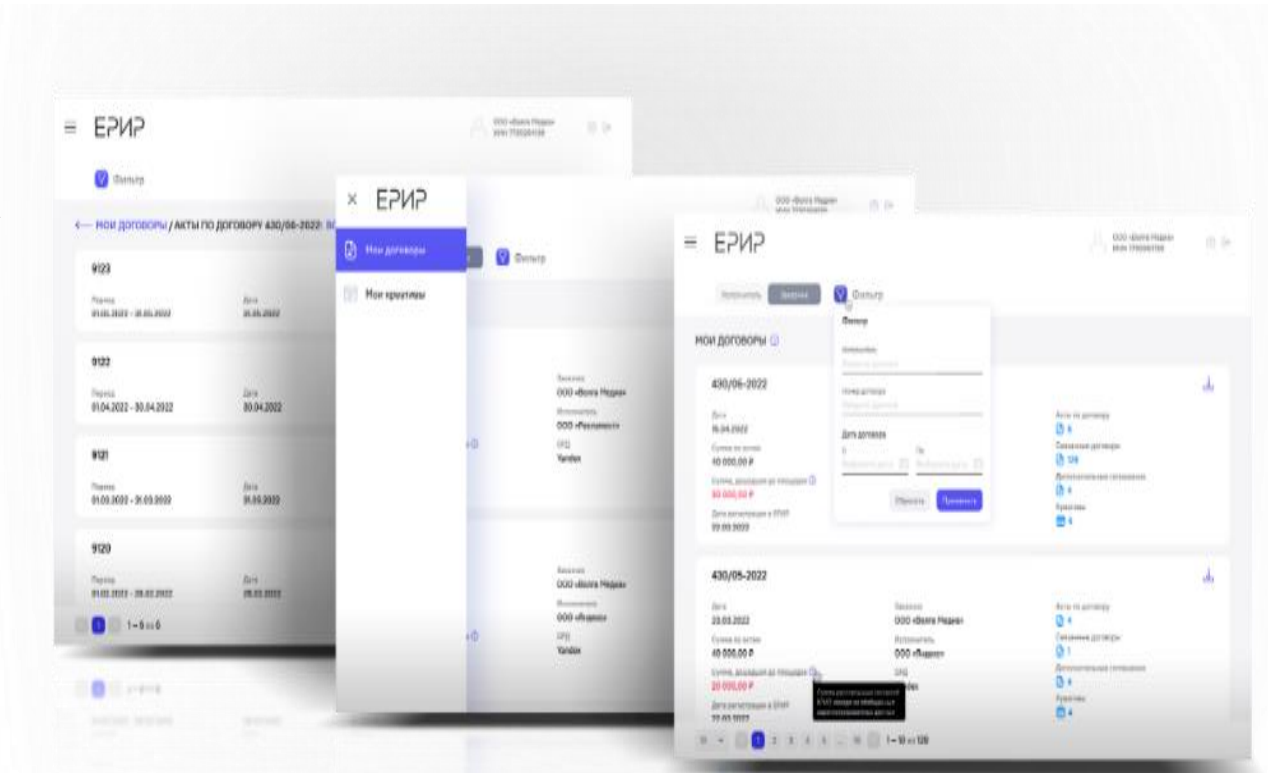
ЕРИР

Фильтр

МОИ ДОГОВОРЫ / АКТЫ ПО ДОГОВОРУ 430/06-2022

9123

Период
01.05.2022 - 31.05.2022

Дата
31.05.2022

9122

Период
01.04.2022 - 30.04.2022

Дата
30.04.2022

9121

Период
01.03.2022 - 31.03.2022

Дата
31.03.2022

9120

Период
01.02.2022 - 28.02.2022

Дата
28.02.2022

1 1 – 6 из 6

ЕРИР

Мои договоры

Мои креативы

Фильтр

Заказчик
ООО «Волга Медиа»
Исполнитель
ООО «Рекламист»
ОРД
Yandex

Заказчик
ООО «Волга Медиа»
Исполнитель
ООО «Яндекс»
ОРД
Yandex

ЕРИР

ООО «Волга Медиа»

Фильтр

Фильтр

МОИ ДОГОВОРЫ

430/06-2022

Дата
15.04.2022
Сумма по актам
40 000,00 ₽
Сумма, доходящая до площадки
30 000,00 ₽
Дата регистрации в ЕРИР
20.03.2022

Номер договора

Дата договора

Сбросить Применить

Акты по договору
6
Связанные договоры
128
Дополнительные соглашения
4
Креативы
4

430/05-2022

Дата
20.03.2022
Сумма по актам
40 000,00 ₽
Сумма, доходящая до площадки
20 000,00 ₽
Дата регистрации в ЕРИР
20.03.2022

Заказчик
ООО «Волга Медиа»
Исполнитель
ООО «Яндекс»
ОРД

Акты по договору
4
Связанные договоры
1
Дополнительные соглашения
4
Креативы
4

1 2 3 4 5 ... 10 1 – 10 из 128